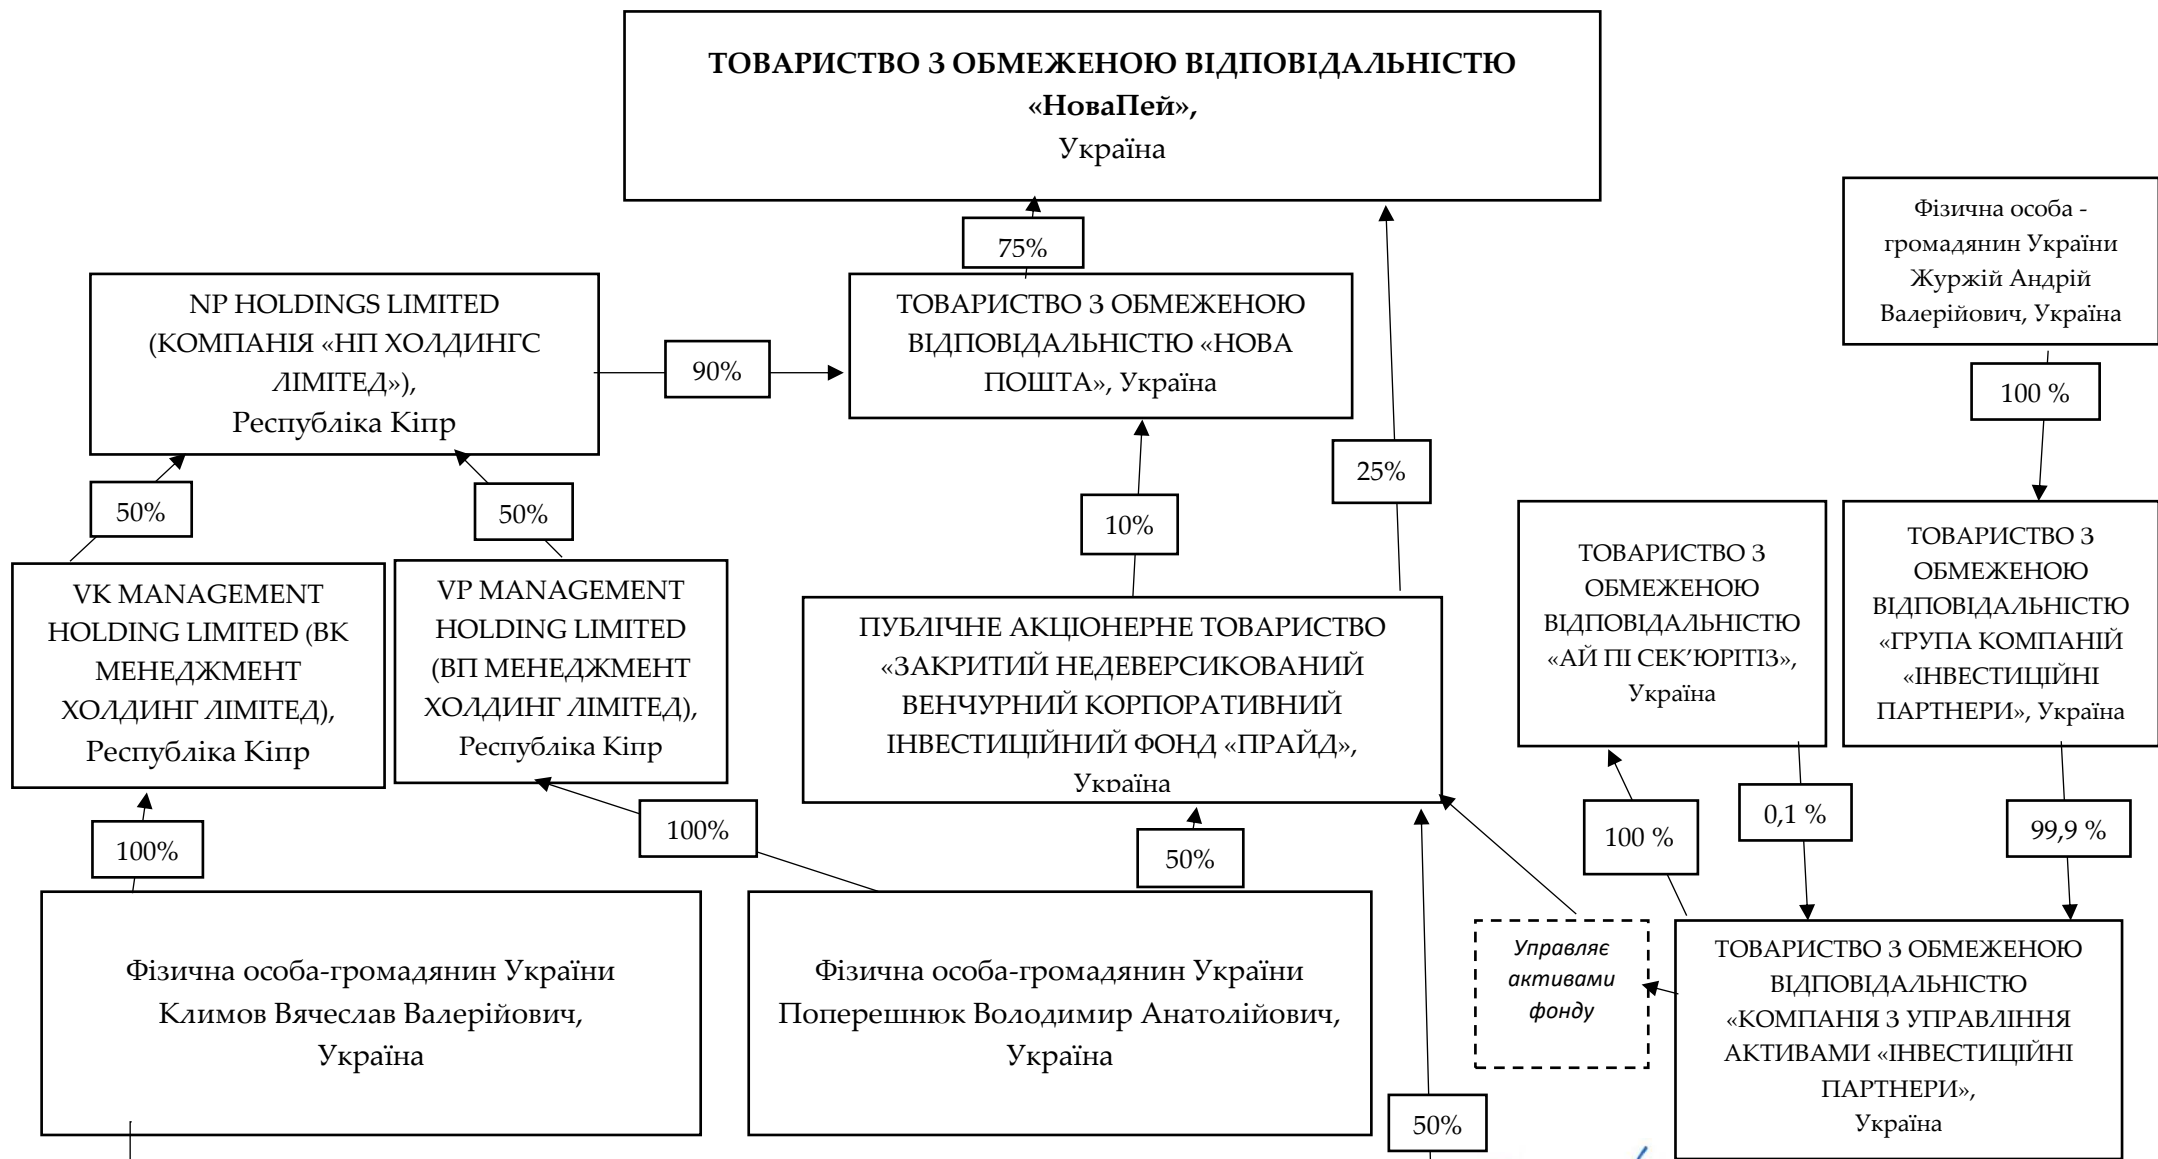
ТОВАРИСТВО З ОБМЕЖЕНОЮ ВІДПОВІДАЛЬНІСТЮ «НоваПей», Україна

75%

Фізична особа - громадянин України Журжій Андрій Валерійович, Україна

NP HOLDINGS LIMITED (КОМПАНІЯ «НП ХОЛДИНГС ЛІМІТЕД»), Республіка Кіпр

90%

ТОВАРИСТВО З ОБМЕЖЕНОЮ ВІДПОВІДАЛЬНІСТЮ «НОВА ПОШТА», Україна

100 %

25%

50%

50%

10%

ТОВАРИСТВО З ОБМЕЖЕНОЮ ВІДПОВІДАЛЬНІСТЮ «АЙ ПІ СЕК'ЮРІТІЗ», Україна

ТОВАРИСТВО З ОБМЕЖЕНОЮ ВІДПОВІДАЛЬНІСТЮ «ГРУПА КОМПАНІЙ «ІНВЕСТИЦІЙНІ ПАРТНЕРИ», Україна

VK MANAGEMENT HOLDING LIMITED (ВК МЕНЕДЖМЕНТ ХОЛДИНГ ЛІМІТЕД), Республіка Кіпр

VP MANAGEMENT HOLDING LIMITED (ВП МЕНЕДЖМЕНТ ХОЛДИНГ ЛІМІТЕД), Республіка Кіпр

ПУБЛІЧНЕ АКЦІОНЕРНЕ ТОВАРИСТВО «ЗАКРИТИЙ НЕДЕВЕРСИКОВАНИЙ ВЕНЧУРНИЙ КОРПОРАТИВНИЙ ІНВЕСТИЦІЙНИЙ ФОНД «ПРАЙД», Україна

100%

100%

50%

100 %

0,1 %

99,9 %

Фізична особа-громадянин України Климов Вячеслав Валерійович, Україна

Фізична особа-громадянин України Поперешнюк Володимир Анатолійович, Україна

Управляє активами фонду

ТОВАРИСТВО З ОБМЕЖЕНОЮ ВІДПОВІДАЛЬНІСТЮ «КОМПАНІЯ З УПРАВЛІННЯ АКТИВАМИ «ІНВЕСТИЦІЙНІ ПАРТНЕРИ», Україна

50%